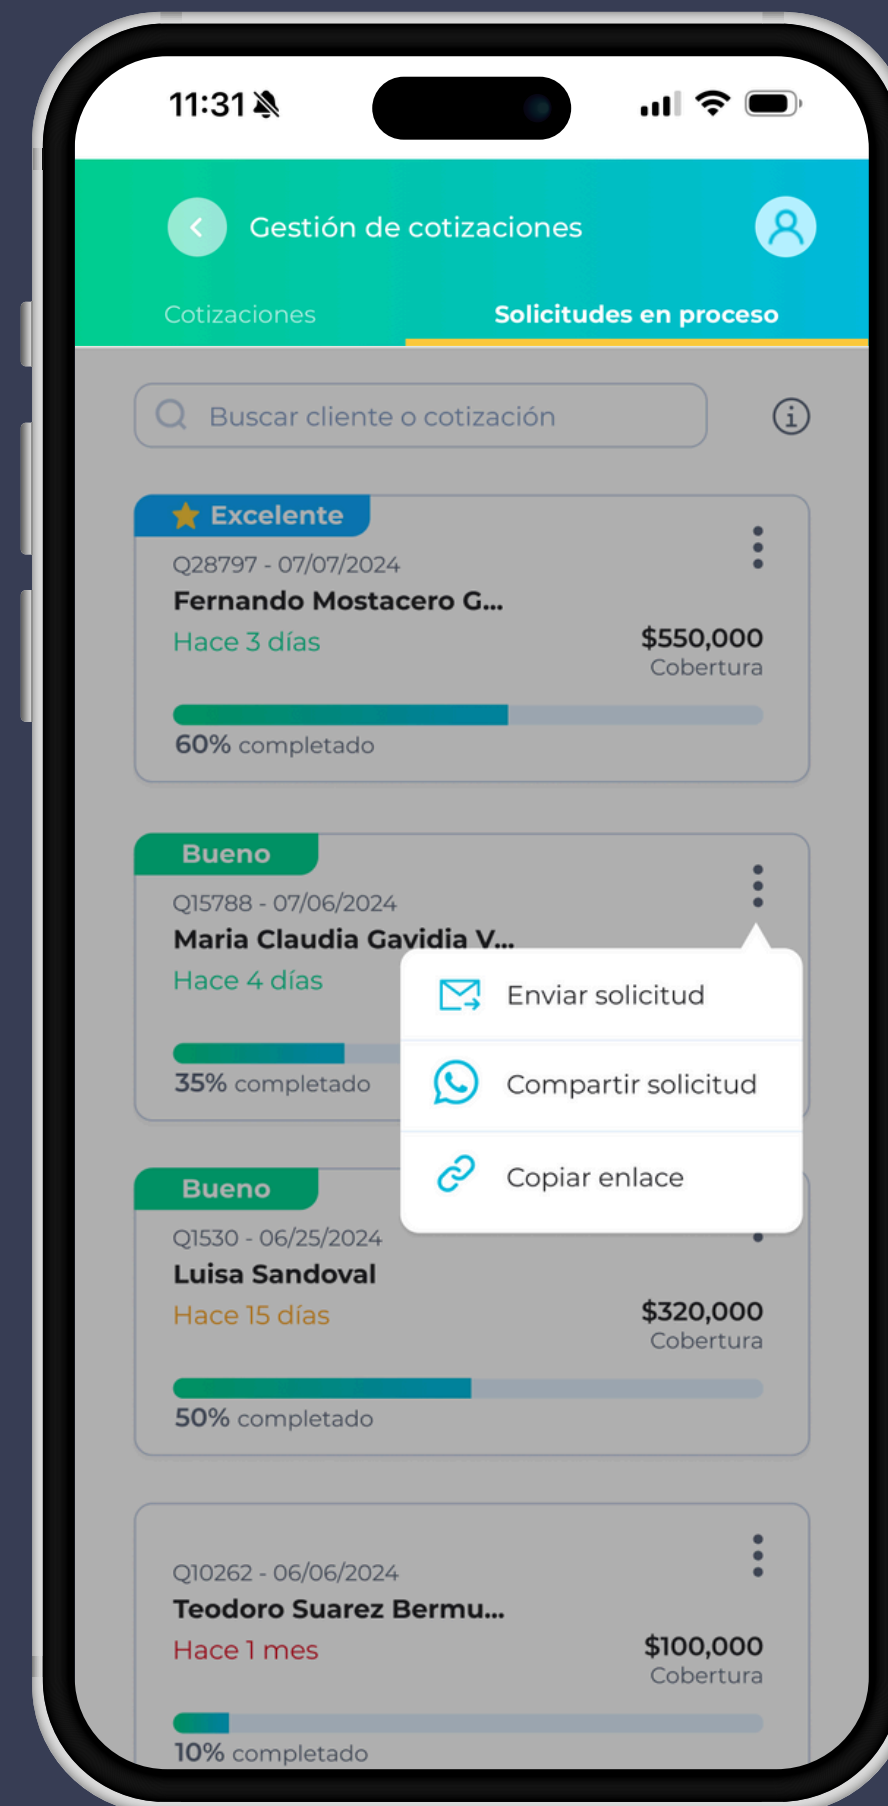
11:31

Gestión de cotizaciones

Cotizaciones

Solicitudes en proceso

Buscar cliente o cotización

Excelente

Q28797 - 07/07/2024

Fernando Mostacero G...

Hace 3 días

$550,000

Cobertura

60% completado

Bueno

Q15788 - 07/06/2024

Maria Claudia Gavidia V...

Hace 4 días

35% completado

Enviar solicitud

Compartir solicitud

Copiar enlace

Bueno

Q1530 - 06/25/2024

Luisa Sandoval

Hace 15 días

$320,000

Cobertura

50% completado

Q10262 - 06/06/2024

Teodoro Suarez Bermu...

Hace 1 mes

$100,000

Cobertura

10% completado